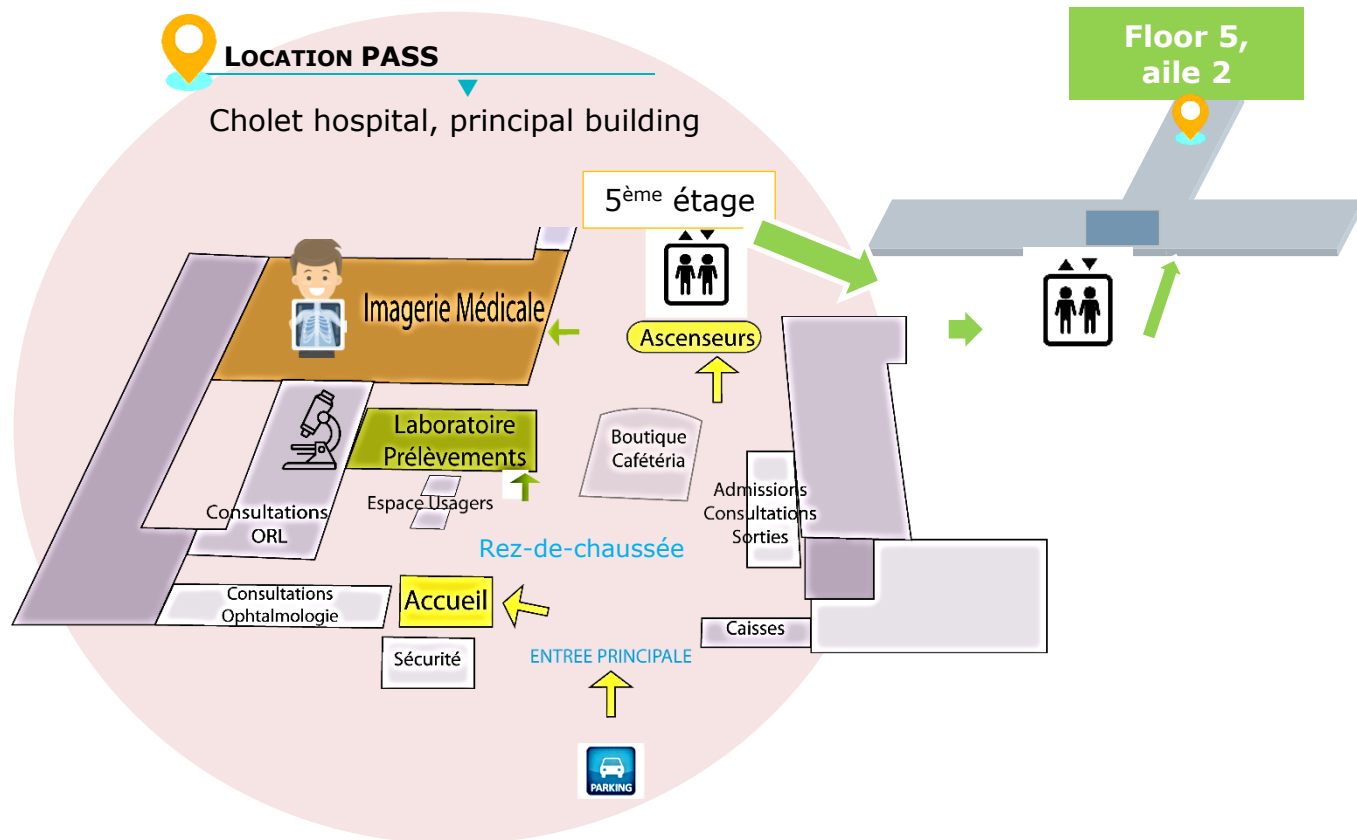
LOCATION PASS

Cholet hospital, principal building

Floor 5, aile 2

5ème étage

Imagerie Médicale

Ascenseurs

Laboratoire Prélèvements

Boutique Cafétéria

Admissions Consultations Sorties

Espace Usagers

Consultations ORL

Rez-de-chaussée

Consultations Ophtalmologie

Accueil

Caisses

Sécurité

ENTREE PRINCIPALE

PARKING